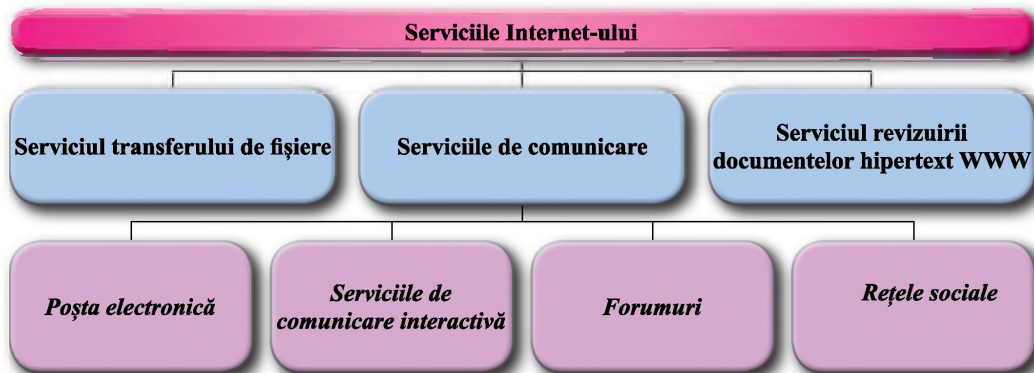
Serviciile Internet-ului

Serviciul transferului de fişiere

Serviciile de comunicare

Serviciul revizuirii documentelor hipertext WWW

Poşta electronică

Serviciile de comunicare interactivă

Forumuri

Reţele sociale